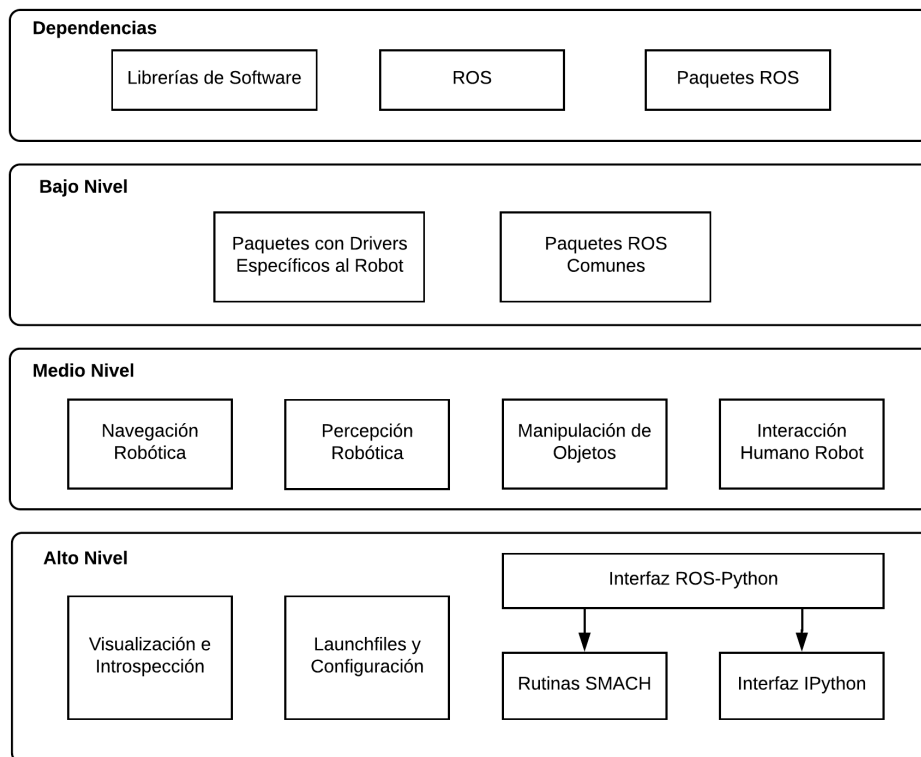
Dependencias

Librerías de Software

ROS

Paquetes ROS

Bajo Nivel

Paquetes con Drivers Específicos al Robot

Paquetes ROS Comunes

Medio Nivel

Navegación Robótica

Percepción Robótica

Manipulación de Objetos

Interacción Humano Robot

Alto Nivel

Interfaz ROS-Python

Visualización e Introspección

Launchfiles y Configuración

Rutinas SMACH

Interfaz IPython